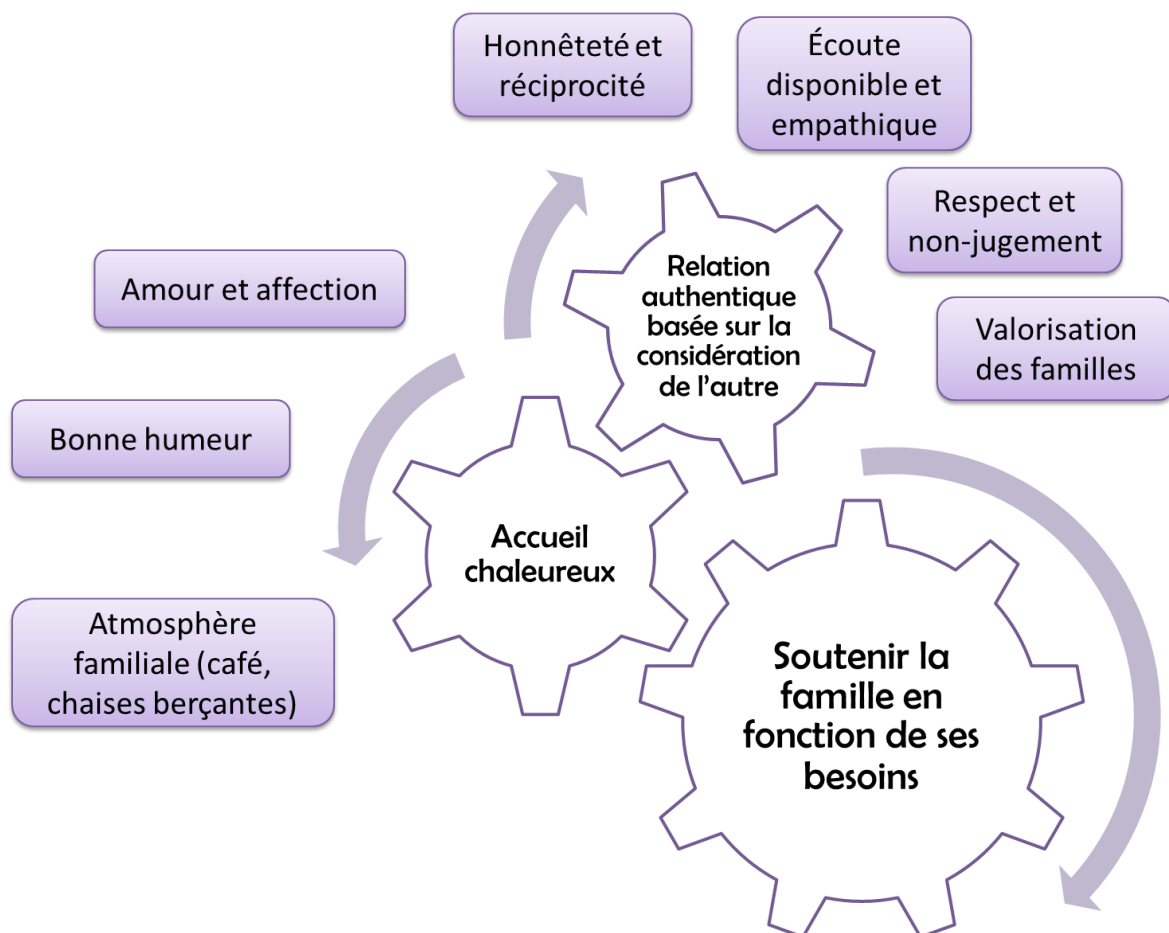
Honnêteté et réciprocité

Écoute disponible et empathique

Respect et non-jugement

Valorisation des familles

Amour et affection

Bonne humeur

Atmosphère familiale (café, chaises berçantes)

Relation authentique basée sur la considération de l'autre

Accueil chaleureux

Soutenir la famille en fonction de ses besoins